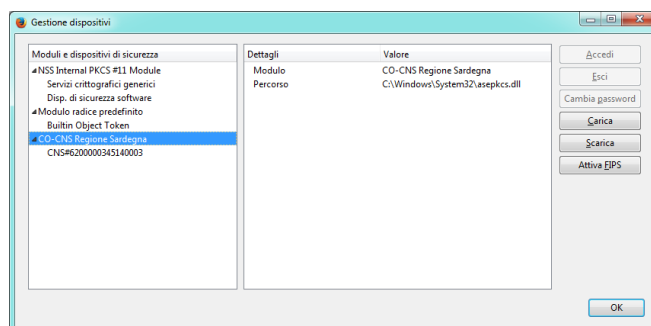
Gestione dispositivi

Moduli e dispositivi di sicurezza
NSS Internal PKCS #11 Module
Servizi crittografici generici
Disp. di sicurezza software
Modulo radice predefinito
Builtin Object Token
CO-CNS Regione Sardegna
CNS#6200000345140003

| Dettagli | Valore |
|---|---|
| Modulo | CO-CNS Regione Sardegna |
| Percorso | C:\Windows\System32\asepkcs.dll |

Accedi
Esci
Cambia password
Carica
Scarica
Attiva FIPS

OK